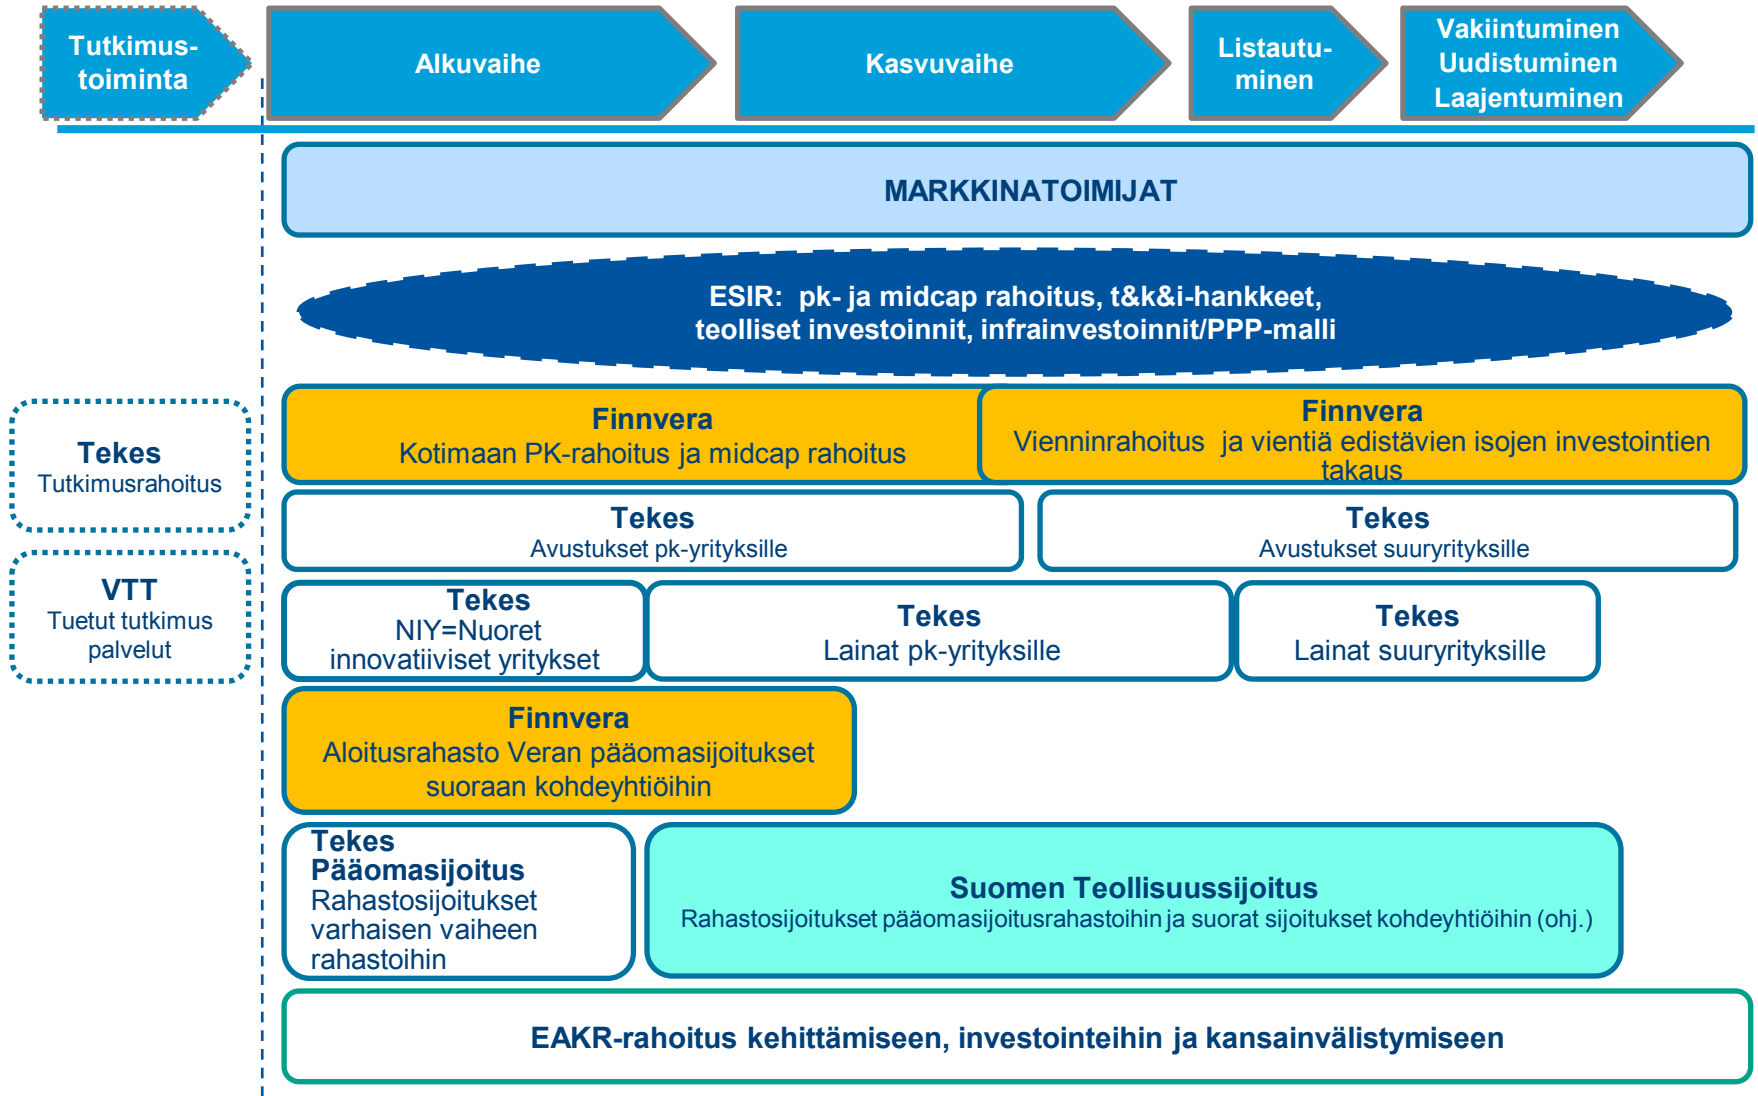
Tutkimustoiminta

Alkuvaihe

Kasvuvaihe

Listautuminen

Vakiintuminen
Uudistuminen
Laajentuminen

MARKKINATOIMIJAT

ESIR: pk- ja midcap rahoitus, t&k&i-hankkeet, teolliset investoinnit, infrainvestoinnit/PPP-malli

Tekes
Tutkimusrahoitus

VTT
Tuetut tutkimus palvelut

Finnvera
Kotimaan PK-rahoitus ja midcap rahoitus

Finnvera
Vienninrahoitus ja vientiä edistävien isojen investointien takaus

Tekes
Avustukset pk-yrityksille

Tekes
Avustukset suuryrityksille

Tekes
NIY=Nuoret innovatiiviset yritykset

Tekes
Lainat pk-yrityksille

Tekes
Lainat suuryrityksille

Finnvera
Aloitusrahasto Veran pääomasijoitukset suoraan kohdeyhtiöihin

Tekes
Pääomasijoitus
Rahastosijoitukset varhaisen vaiheen rahastoihin

Suomen Teollisuussijoitus
Rahastosijoitukset pääomasijoitusrahastoihin ja suorat sijoitukset kohdeyhtiöihin (ohj.)

EAKR-rahoitus kehittämiseen, investointeihin ja kansainvälistymiseen